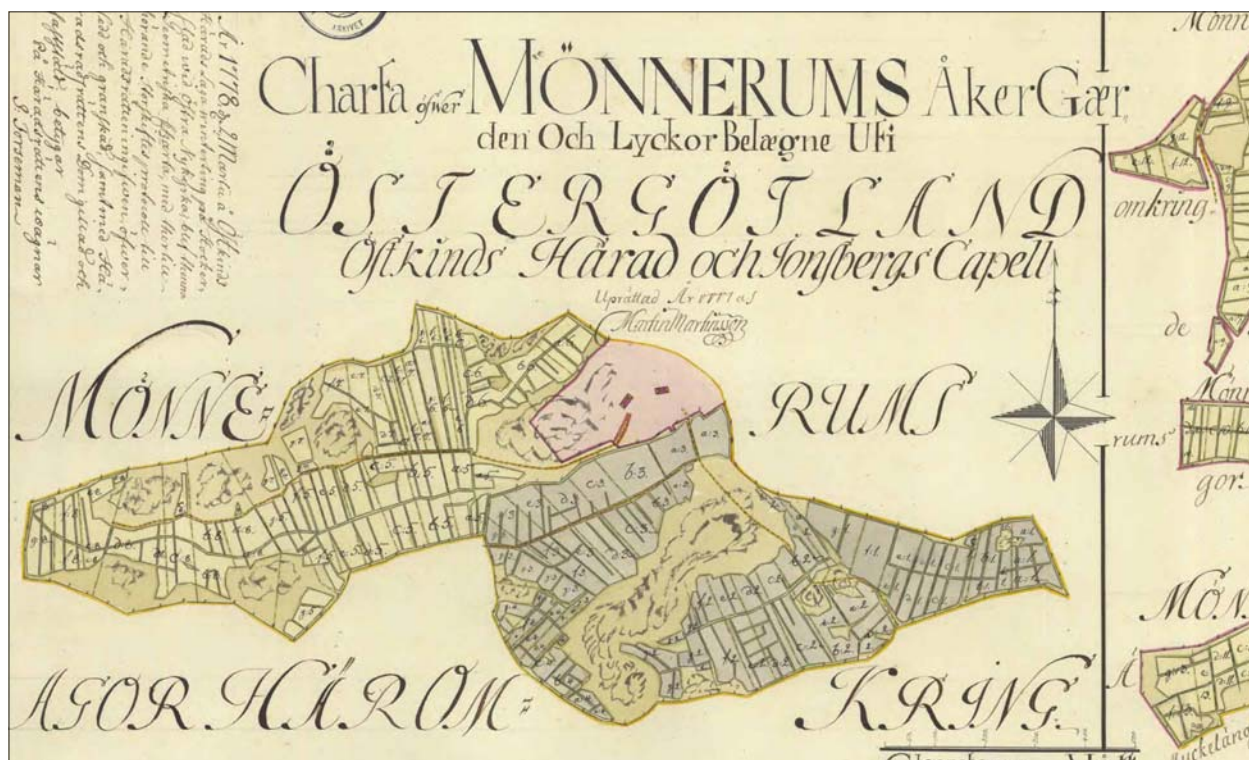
Charta öfwer MÖNNERUMS Åker Gärden Och Lyckor Belægne Uti
ÖSTERGÖTLAND
Östkinds Härad och Jonsbergs Capell

Upprättad År 1771 af
Martin Martinsson

År 1778 d. 11 Martii å Östkinds Häradsting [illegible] på Åkerlyckan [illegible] Östra Lyckan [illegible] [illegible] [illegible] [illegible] Häradsrättenss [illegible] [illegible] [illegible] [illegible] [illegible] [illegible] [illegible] Häradsrättens wägnar
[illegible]

MÖNNE RUMS
ÄGOR HÄROM KRING.

Mönn
omkring
de
Mön
rums
gor.
MÖN
Å
Lyckland